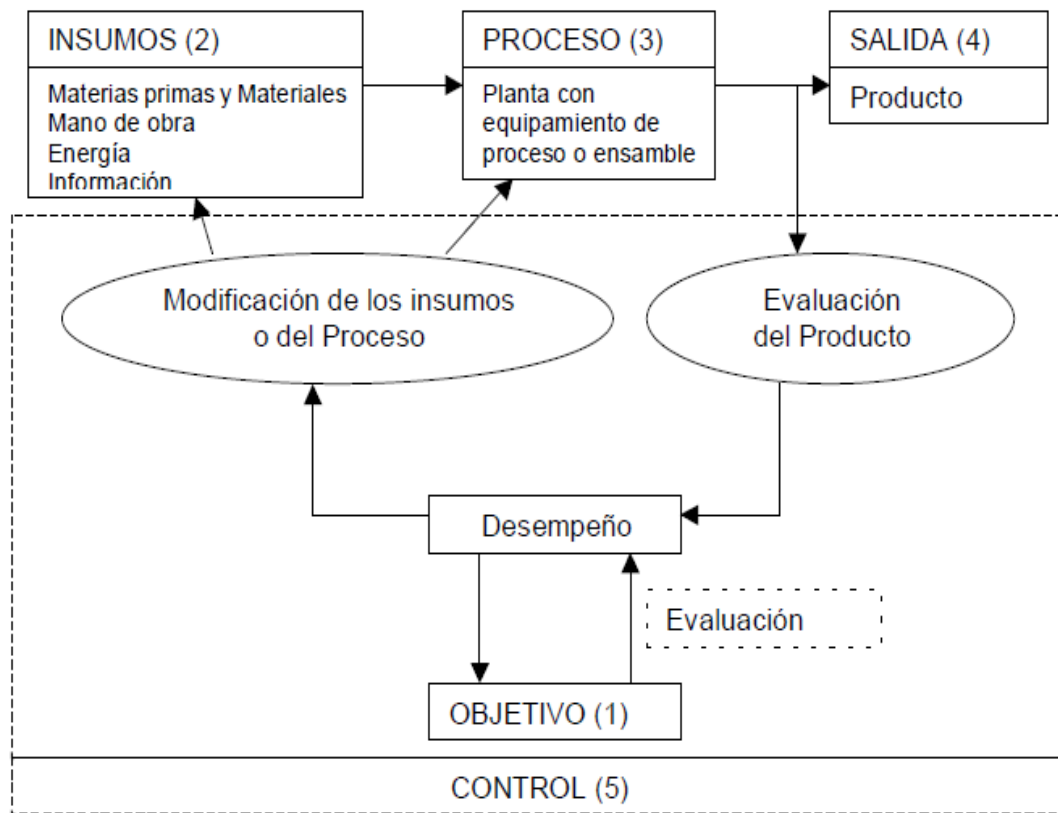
INSUMOS (2)

Materias primas y Materiales
Mano de obra
Energía
Información

PROCESO (3)

Planta con equipamiento de proceso o ensamble

SALIDA (4)

Producto

Modificación de los insumos o del Proceso

Evaluación del Producto

Desempeño

Evaluación

OBJETIVO (1)

CONTROL (5)